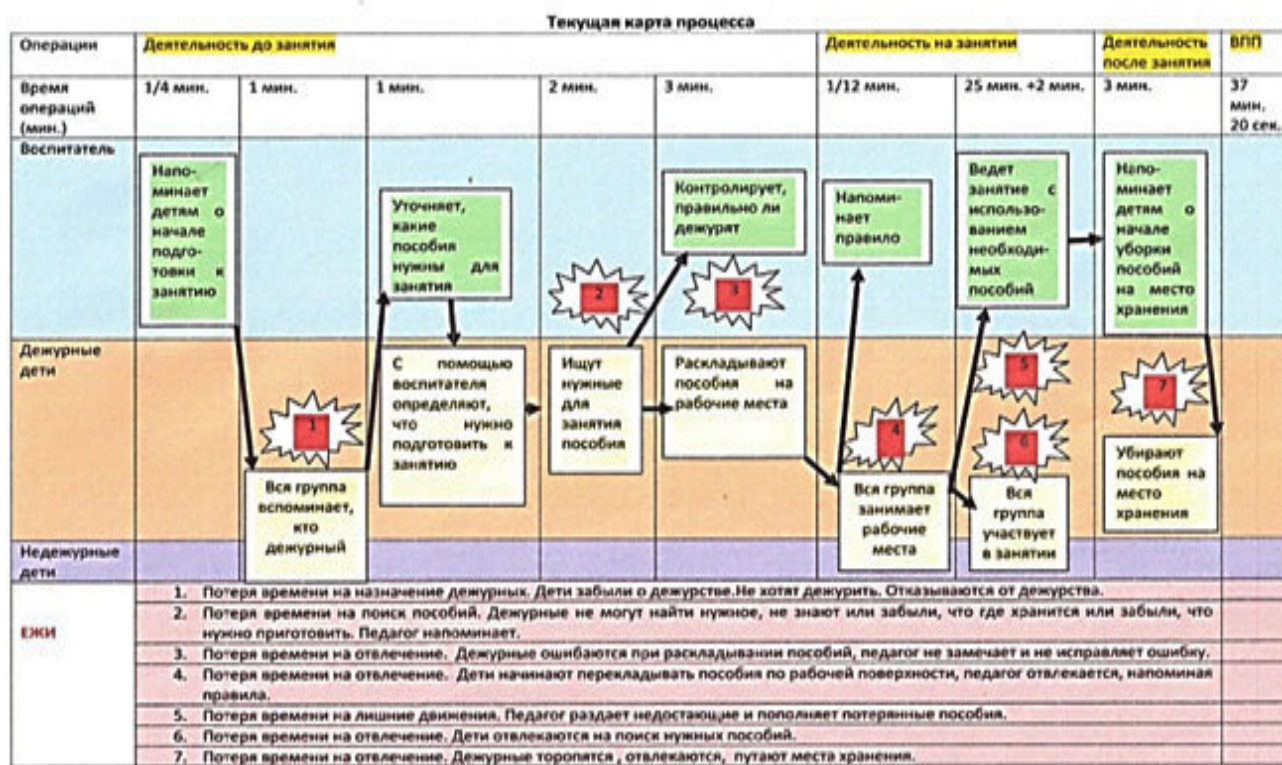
Текущая карта процесса

| Операции | Деятельность до занятия | | | | | Деятельность на занятии | | Деятельность после занятия | ВПП |
|---|---|---|---|---|---|---|---|---|---|
| Время операций (мин.) | 1/4 мин. | 1 мин. | 1 мин. | 2 мин. | 3 мин. | 1/12 мин. | 25 мин. +2 мин. | 3 мин. | 37 мин. 20 сек. |
| Воспитатель | Напоминает детям о начале подготовки к занятию | | Уточняет, какие пособия нужны для занятия | 2 | Контролирует, правильно ли дежурят 3 | Напоминает правило | Ведет занятие с использованием необходимых пособий | Напоминает детям о начале уборки пособий на место хранения | |
| Дежурные дети | | 1 Вся группа вспоминает, кто дежурный | С помощью воспитателя определяют, что нужно подготовить к занятию | Ищут нужные для занятия пособия | Раскладывают пособия на рабочие места | 4 Вся группа занимает рабочие места | 5 6 Вся группа участвует в занятии | 7 Убирают пособия на место хранения | |
| Недежурные дети | | | | | | | | | |

ЕЖИ

1. Потеря времени на назначение дежурных. Дети забыли о дежурстве.Не хотят дежурить. Отказываются от дежурства.
2. Потеря времени на поиск пособий. Дежурные не могут найти нужное, не знают или забыли, что где хранится или забыли, что нужно приготовить. Педагог напоминает.
3. Потеря времени на отвлечение. Дежурные ошибаются при раскладывании пособий, педагог не замечает и не исправляет ошибку.
4. Потеря времени на отвлечение. Дети начинают перекладывать пособия по рабочей поверхности, педагог отвлекается, напоминая правила.
5. Потеря времени на лишние движения. Педагог раздает недостающие и пополняет потерянные пособия.
6. Потеря времени на отвлечение. Дети отвлекаются на поиск нужных пособий.
7. Потеря времени на отвлечение. Дежурные торопятся , отвлекаются, путают места хранения.